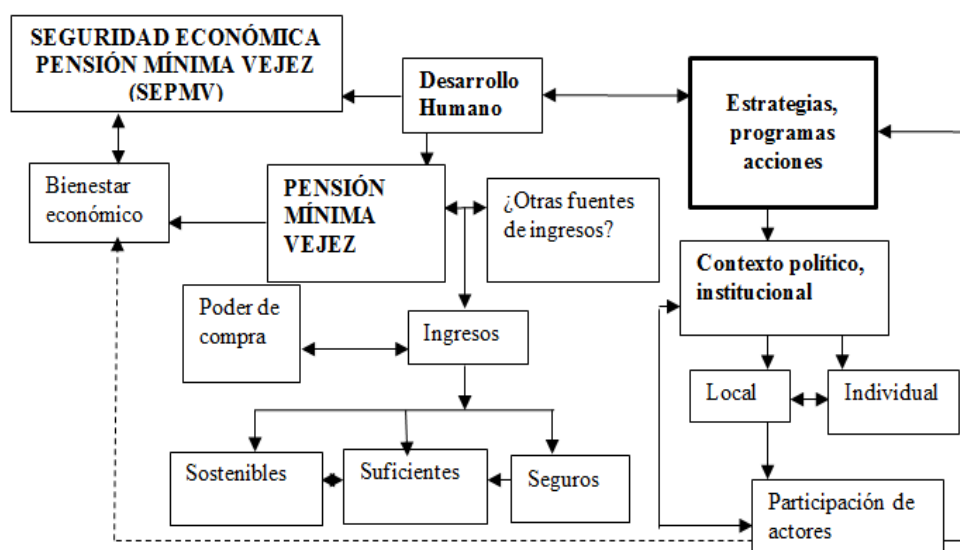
SEGURIDAD ECONÓMICA PENSIÓN MÍNIMA VEJEZ (SEPMV)

Desarrollo Humano

Estrategias, programas acciones

Bienestar económico

PENSIÓN MÍNIMA VEJEZ

¿Otras fuentes de ingresos?

Contexto político, institucional

Poder de compra

Ingresos

Local

Individual

Sostenibles

Suficientes

Seguros

Participación de actores